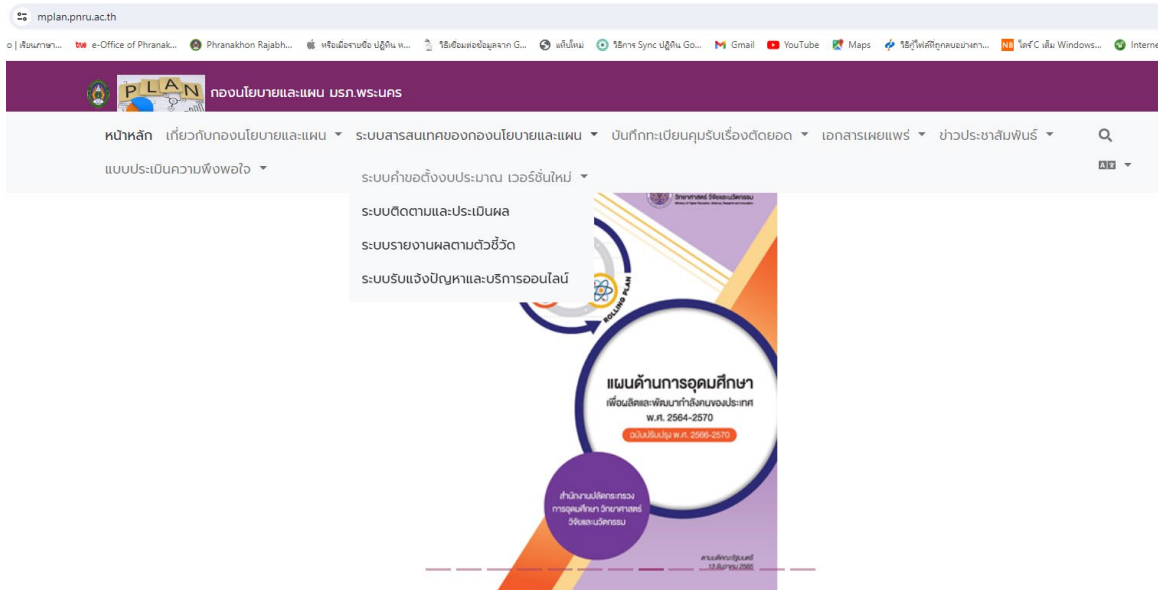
mplan.pnru.ac.th

o | เรียนภาษา... e-Office of Phranak... Phranakhon Rajabh... หรือเมื่อรายชื่อ ปฏิทิน ห... วิธีเชื่อมต่อข้อมูลจาก G... แก้ไขใหม่ วิธีการ Sync ปฏิทิน Go... Gmail YouTube Maps วิธีกู้ไฟล์ที่ถูกลบอย่างถา... ไดร์ C เต็ม Windows... Interne

PLAN กองนโยบายและแผน มรภ.พระนคร

หน้าหลัก เกี่ยวกับกองนโยบายและแผน ระบบสารสนเทศของกองนโยบายและแผน บันทึกทะเบียนคุมรับเรื่องตัดยอด เอกสารเผยแพร่ ข่าวประชาสัมพันธ์

แบบประเมินความพึงพอใจ

ระบบคำขอตั้งงบประมาณ เวอร์ชั่นใหม่

ระบบติดตามและประเมินผล

ระบบรายงานผลตามตัวชี้วัด

ระบบรับแจ้งปัญหาและบริการออนไลน์

วิทยาศาสตร์ วิจัยและนวัตกรรม

ROLLING PLAN

แผนด้านการอุดมศึกษา
เพื่อผลิตและพัฒนากำลังคนของประเทศ
พ.ศ. 2564-2570
ฉบับปรับปรุง พ.ศ. 2566-2570

สำนักงานปลัดกระทรวง การอุดมศึกษา วิทยาศาสตร์ วิจัยและนวัตกรรม

ตามมติคณะรัฐมนตรี
12 ธันวาคม 2566